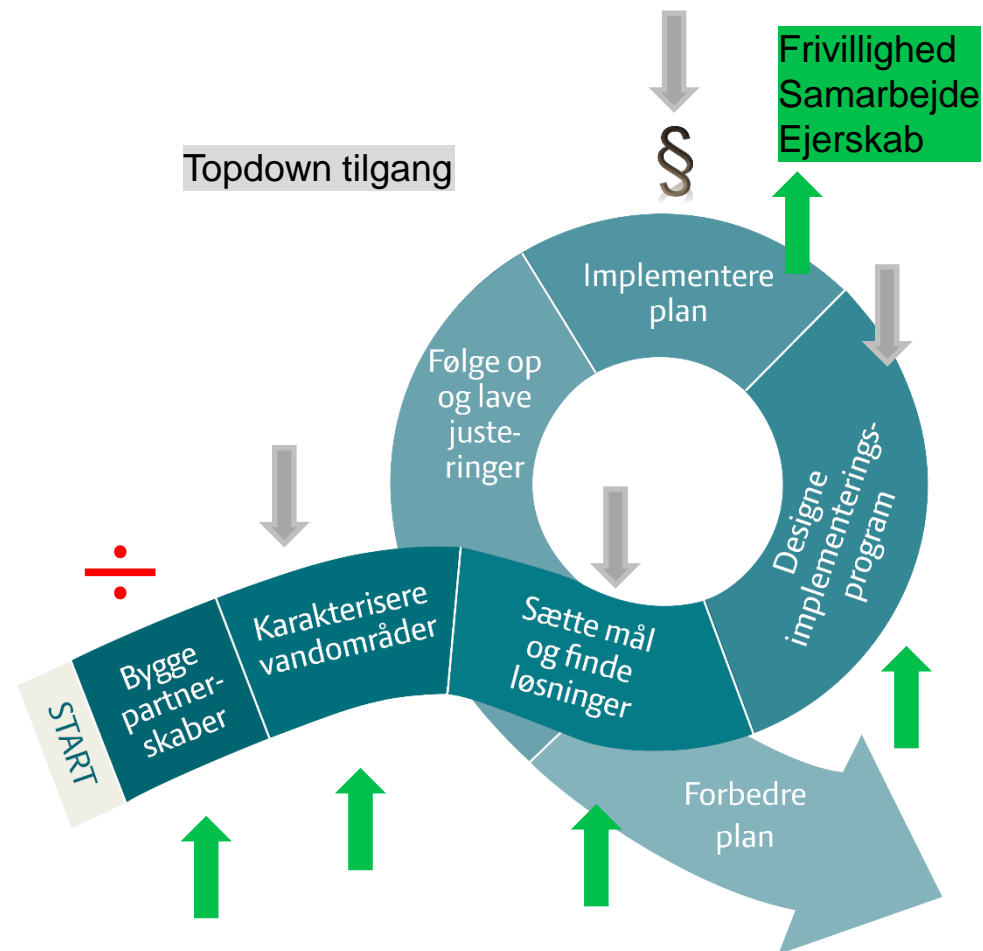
Frivillighed
Samarbejde
Ejerskab

Topdown tilgang

§

Implementere plan

Følge op og lave justeringer

Designe implementeringsprogram

$\div$

START

Bygge partnerskaber

Karakterisere vandområder

Sætte mål og finde løsninger

Forbedre plan